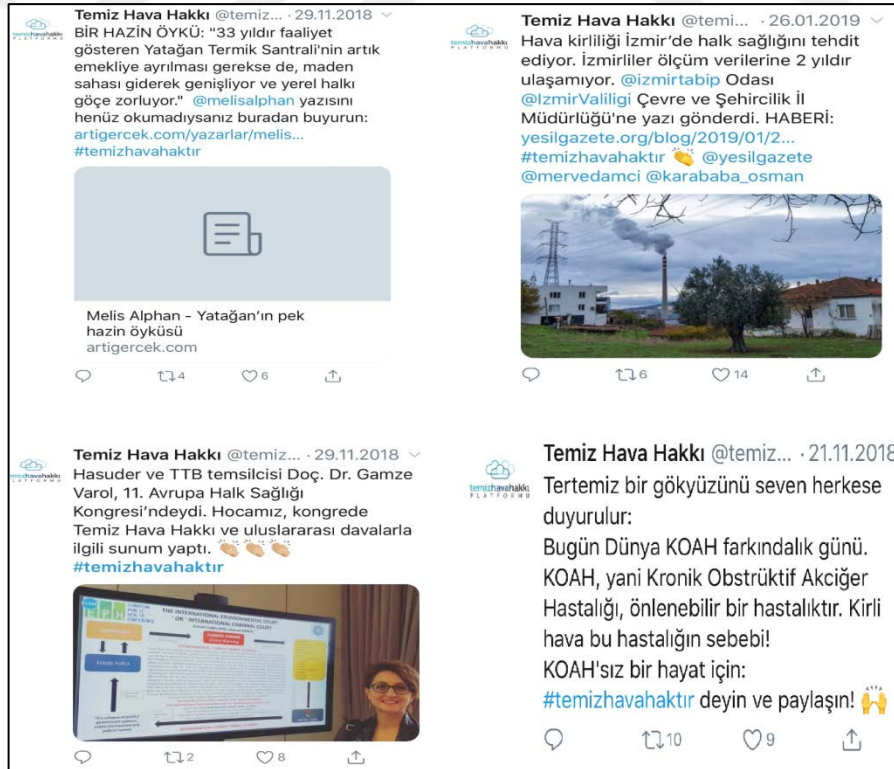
temizhavahakkı

Temiz Hava Hakkı @temiz... · 29.11.2018

BİR HAZİN ÖYKÜ: "33 yıldır faaliyet gösteren Yatağan Termik Santrali'nin artık emekliye ayrılması gerekse de, maden sahası giderek genişliyor ve yerel halkı göçe zorluyor." @melisalphan yazısını henüz okumadıysanız buradan buyurun: artigercek.com/yazarlar/melis... #temizhavahaktır

Melis Alphan - Yatağan'ın pek hazin öyküsü
artigercek.com

4 6

temizhavahakkı

Temiz Hava Hakkı @temi... · 26.01.2019

Hava kirliliği İzmir'de halk sağlığını tehdit ediyor. İzmirliler ölçüm verilerine 2 yıldır ulaşamıyor. @izmirtabip Odası @IzmirValiligi Çevre ve Şehircilik İl Müdürlüğü'ne yazı gönderdi. HABERİ: yesilgazete.org/blog/2019/01/2... #temizhavahaktır 👏 @yesilgazete @mervedamci @karababa_osman

6 14

temizhavahakkı

Temiz Hava Hakkı @temiz... · 29.11.2018

Hasuder ve TTB temsilcisi Doç. Dr. Gamze Varol, 11. Avrupa Halk Sağlığı Kongresi'ndeydi. Hocamız, kongrede Temiz Hava Hakkı ve uluslararası davalarla ilgili sunum yaptı. 👏👏👏 #temizhavahaktır

THE INTERNATIONAL ENVIRONMENTAL COURT "OR" INTERNATIONAL CRIMINAL COURT

2 8

temizhavahakkı PLATFORMU

Temiz Hava Hakkı @temiz... · 21.11.2018

Tertemiz bir gökyüzünü seven herkese duyurulur:
Bugün Dünya KOAH farkındalık günü. KOAH, yani Kronik Obstrüktif Akciğer Hastalığı, önlenebilir bir hastalıktır. Kirli hava bu hastalığın sebebi!
KOAH'sız bir hayat için: #temizhavahaktır deyin ve paylaşın! 🙌

10 9